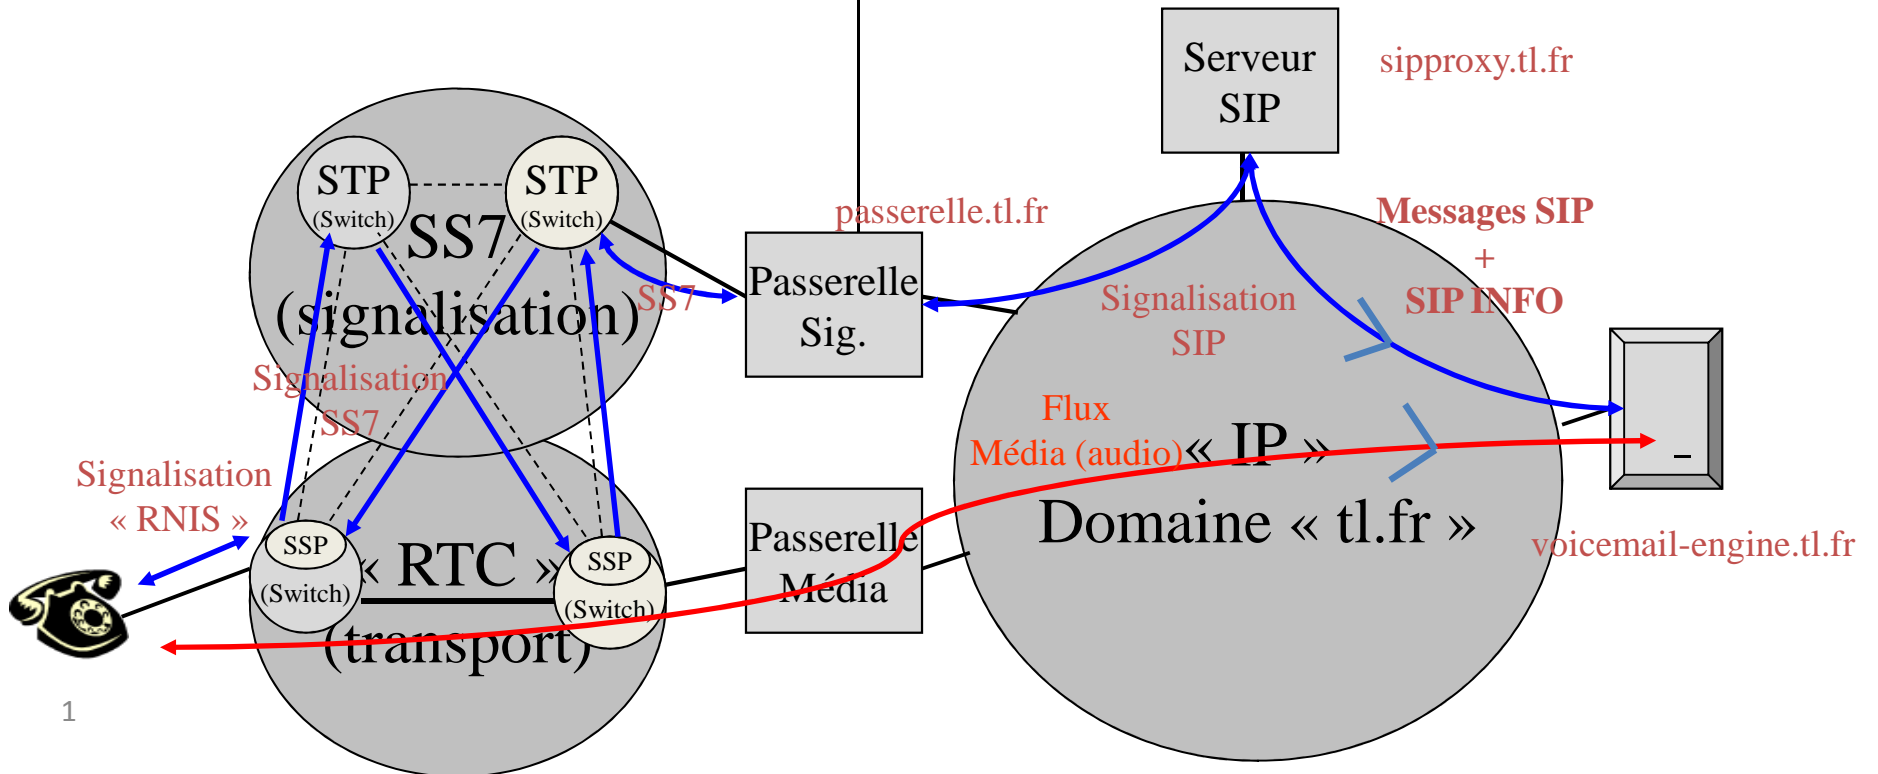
Serveur SIP

sipproxy.tl.fr

STP (Switch)

STP (Switch)

SS7 (signalisation)

passerelle.tl.fr

Messages SIP + SIP INFO

Passerelle Sig.

SS7

Signalisation SIP

Signalisation SS7

Flux Média (audio)

« IP »

Domaine « tl.fr »

Signalisation « RNIS »

SSP (Switch)

« RTC »

SSP (Switch)

Passerelle Média

(transport)

voicemail-engine.tl.fr

1